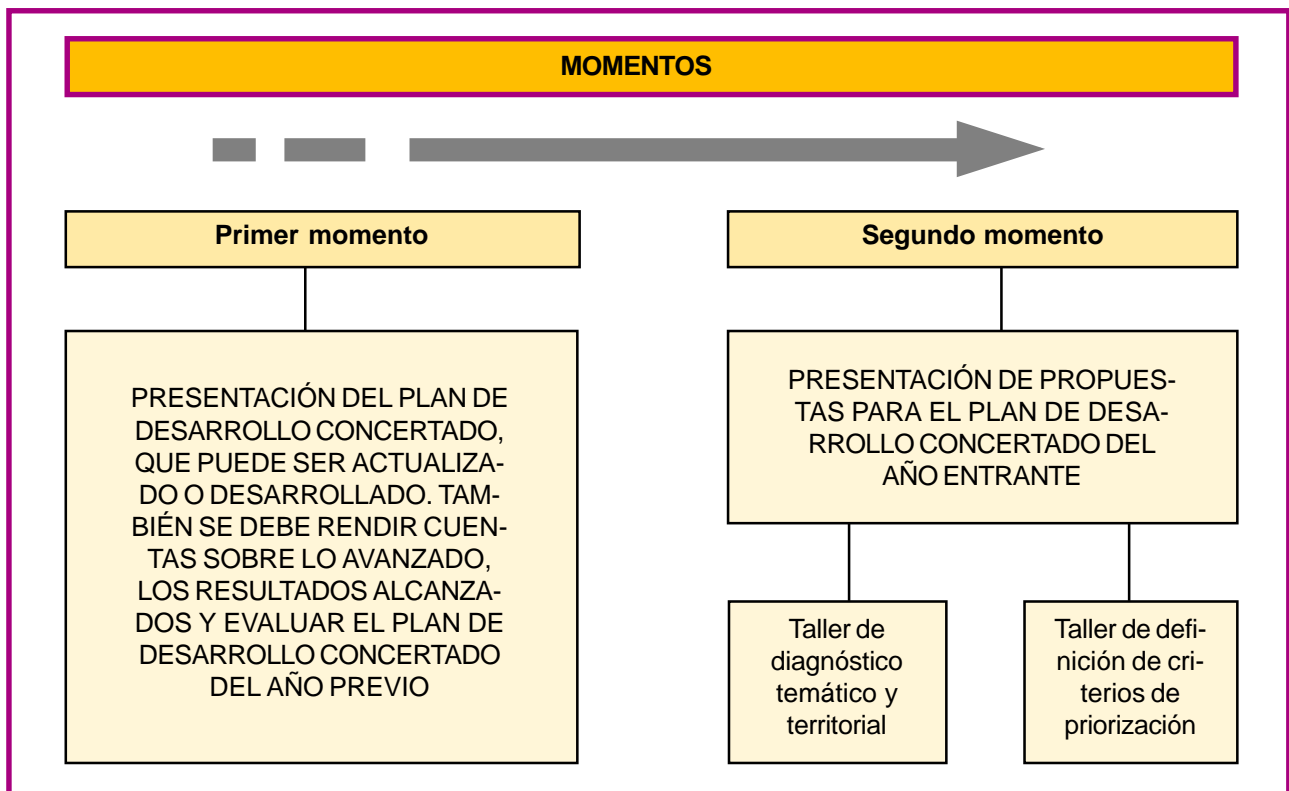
MOMENTOS

Primer momento

PRESENTACIÓN DEL PLAN DE DESARROLLO CONCERTADO, QUE PUEDE SER ACTUALIZADO O DESARROLLADO. TAMBIÉN SE DEBE RENDIR CUENTAS SOBRE LO AVANZADO, LOS RESULTADOS ALCANZADOS Y EVALUAR EL PLAN DE DESARROLLO CONCERTADO DEL AÑO PREVIO

Segundo momento

PRESENTACIÓN DE PROPUESTAS PARA EL PLAN DE DESARROLLO CONCERTADO DEL AÑO ENTRANTE

Taller de diagnóstico temático y territorial

Taller de definición de criterios de priorización